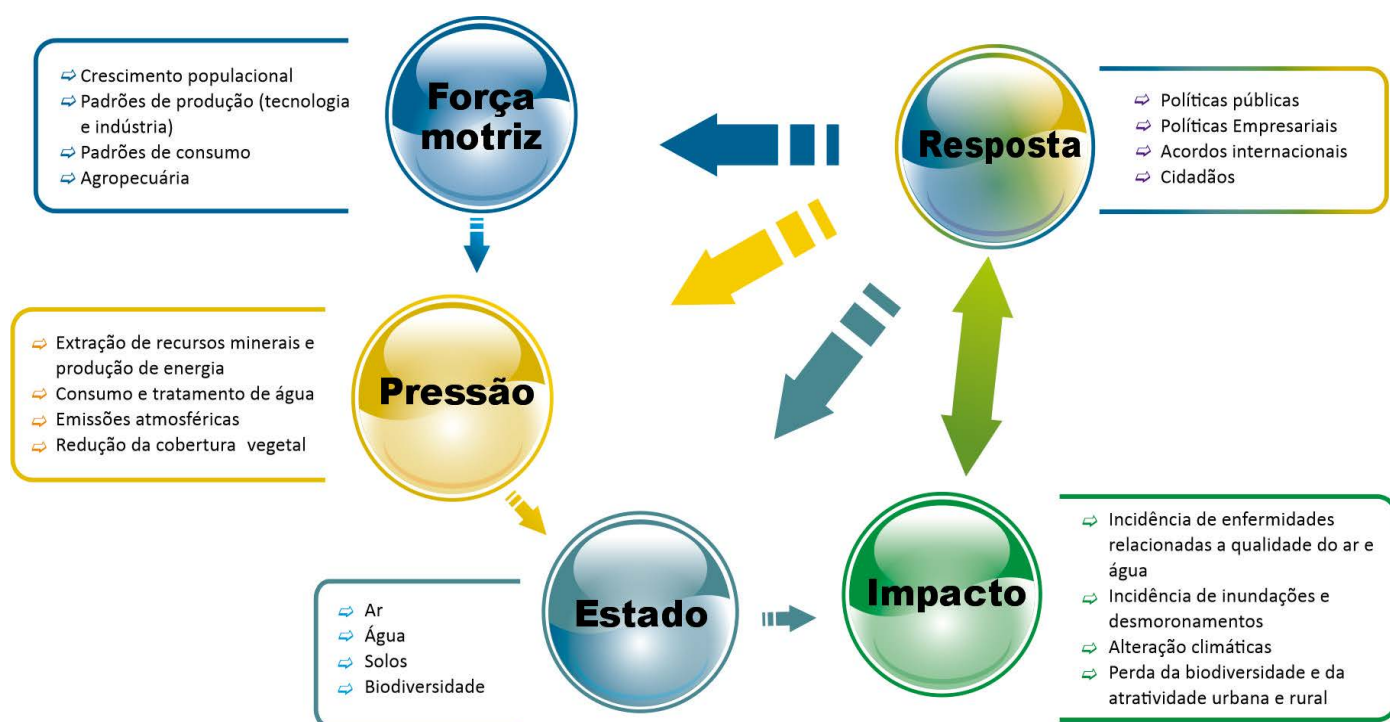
Crescimento populacional
Padrões de produção (tecnologia e indústria)
Padrões de consumo
Agropecuária

Força motriz

Resposta

Políticas públicas
Políticas Empresariais
Acordos internacionais
Cidadãos

Extração de recursos minerais e produção de energia
Consumo e tratamento de água
Emissões atmosféricas
Redução da cobertura vegetal

Pressão

Ar
Água
Solos
Biodiversidade

Estado

Impacto

Incidência de enfermidades relacionadas a qualidade do ar e água
Incidência de inundações e desmoronamentos
Alteração climáticas
Perda da biodiversidade e da atratividade urbana e rural